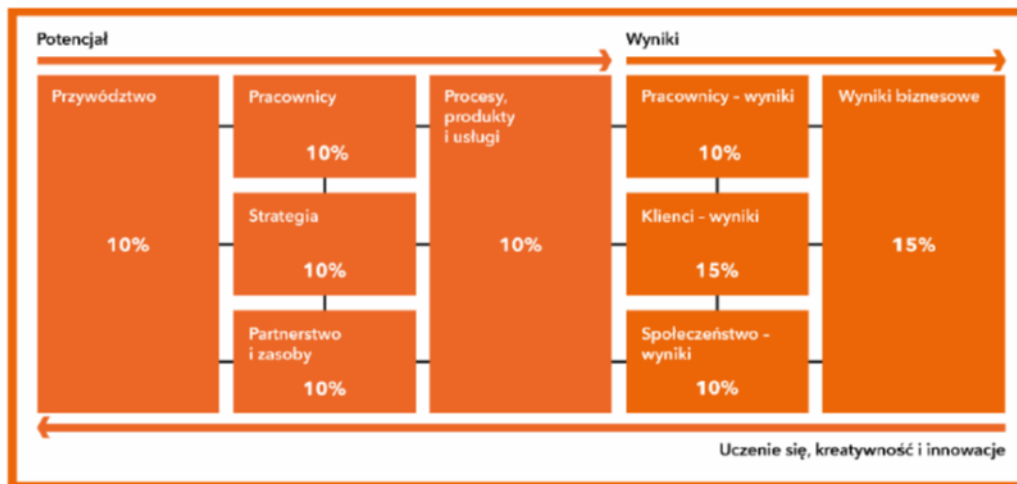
Potencjał

Wyniki

Przywództwo

10%

Pracownicy

10%

Strategia

10%

Partnerstwo i zasoby

10%

Procesy, produkty i usługi

10%

Pracownicy - wyniki

10%

Klienci - wyniki

15%

Społeczeństwo - wyniki

10%

Wyniki biznesowe

15%

Uczenie się, kreatywność i innowacje